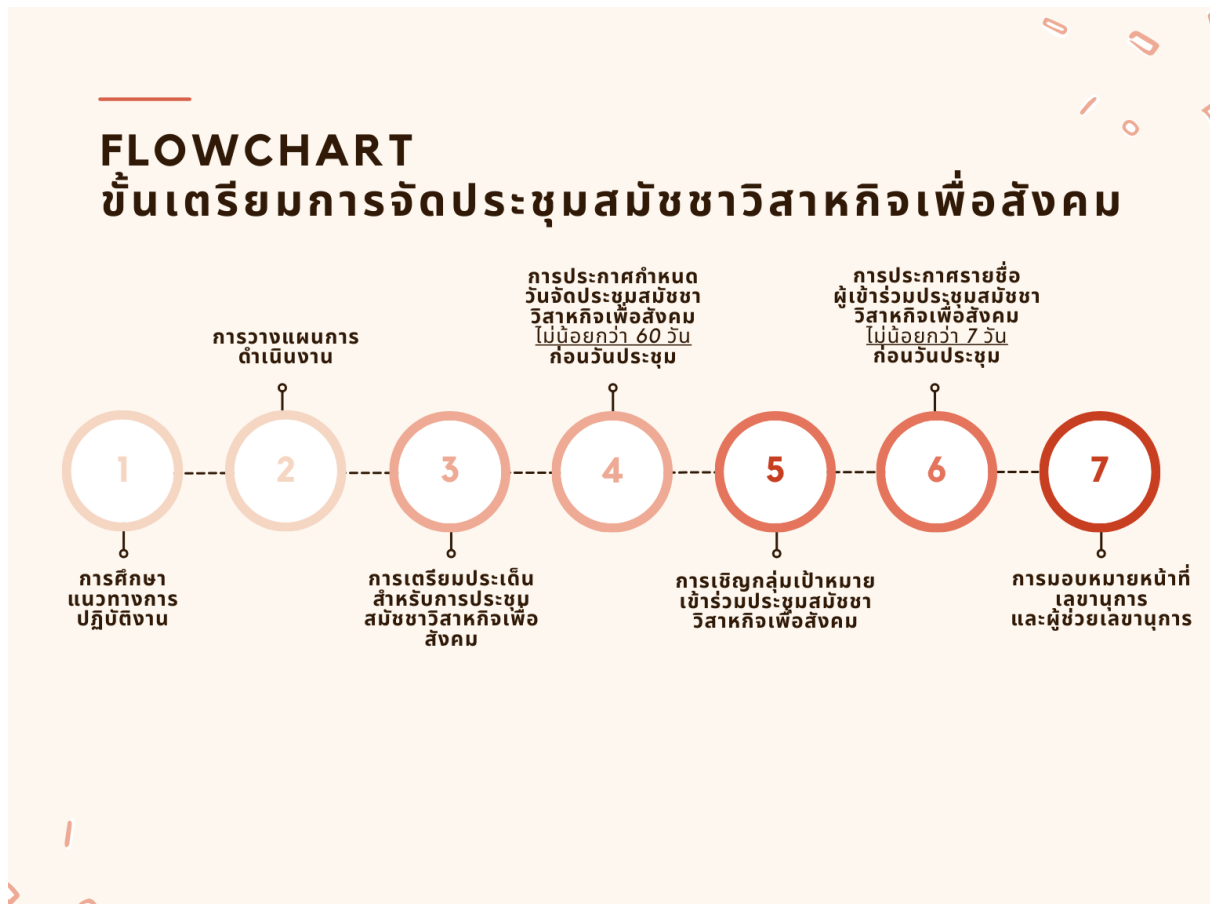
FLOWCHART
ขั้นเตรียมการจัดประชุมสมัชชาวิสาหกิจเพื่อสังคม

การวางแผนการดำเนินงาน

การประกาศกำหนดวันจัดประชุมสมัชชาวิสาหกิจเพื่อสังคม ไม่น้อยกว่า 60 วัน ก่อนวันประชุม

การประกาศรายชื่อผู้เข้าร่วมประชุมสมัชชาวิสาหกิจเพื่อสังคม ไม่น้อยกว่า 7 วัน ก่อนวันประชุม

1

2

3

4

5

6

7

การศึกษาแนวทางการปฏิบัติงาน

การเตรียมประเด็นสำหรับการประชุมสมัชชาวิสาหกิจเพื่อสังคม

การเชิญกลุ่มเป้าหมายเข้าร่วมประชุมสมัชชาวิสาหกิจเพื่อสังคม

การมอบหมายหน้าที่เลขานุการและผู้ช่วยเลขานุการ